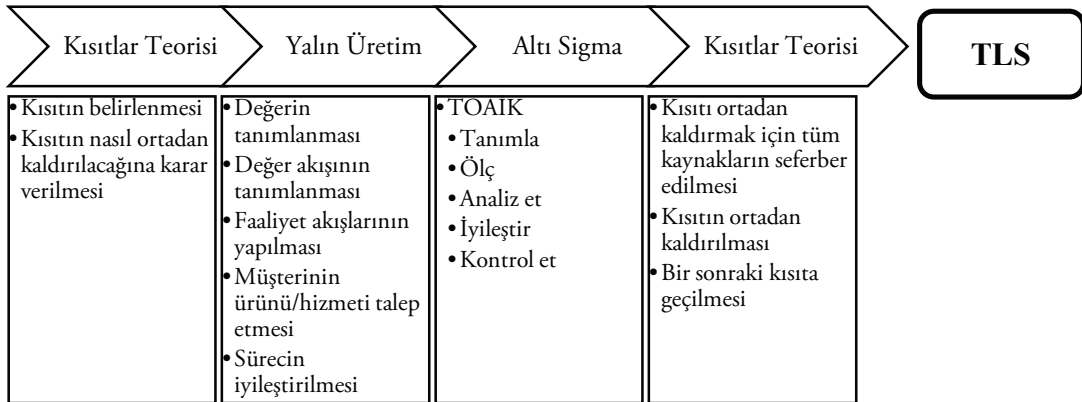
Kısıtlar Teorisi

Yalın Üretim

Altı Sigma

Kısıtlar Teorisi

TLS

• Kısıtın belirlenmesi
• Kısıtın nasıl ortadan kaldırılacağına karar verilmesi

• Değerin tanımlanması
• Değer akışının tanımlanması
• Faaliyet akışlarının yapılması
• Müşterinin ürünü/hizmeti talep etmesi
• Sürecin iyileştirilmesi

• TOAİK
• Tanımla
• Ölç
• Analiz et
• İyileştir
• Kontrol et

• Kısıtı ortadan kaldırmak için tüm kaynakların seferber edilmesi
• Kısıtın ortadan kaldırılması
• Bir sonraki kısıta geçilmesi